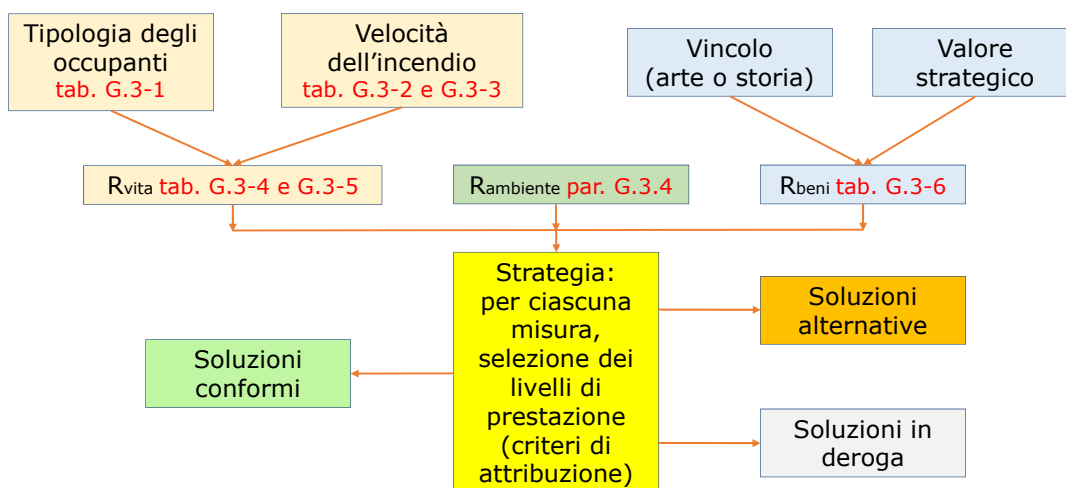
Tipologia degli occupanti
tab. G.3-1

Velocità dell’incendio
tab. G.3-2 e G.3-3

Vincolo
(arte o storia)

Valore strategico

$R_{vita}$ tab. G.3-4 e G.3-5

$R_{ambiente}$ par. G.3.4

$R_{beni}$ tab. G.3-6

Strategia: per ciascuna misura, selezione dei livelli di prestazione (criteri di attribuzione)

Soluzioni alternative

Soluzioni conformi

Soluzioni in deroga